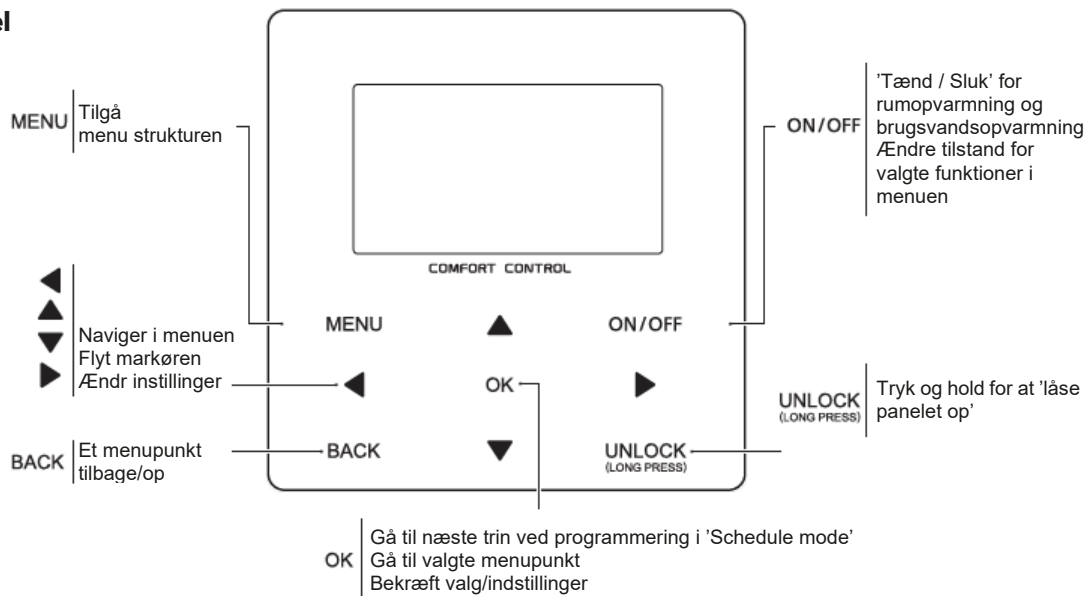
el

MENU Tilgå menu strukturen

'Tænd / Sluk' for rumopvarmning og brugsvandsopvarmning Ændre tilstand for valgte funktioner i menuen ON/OFF

COMFORT CONTROL

Naviger i menuen Flyt markøren Ændr instillinger

MENU ▲ ON/OFF

◀ OK ▶

UNLOCK (LONG PRESS) Tryk og hold for at 'låse panelet op'

BACK Et menupunkt tilbage/op

BACK ▼ UNLOCK (LONG PRESS)

OK Gå til næste trin ved programmering i 'Schedule mode' Gå til valgte menupunkt Bekræft valg/indstillinger